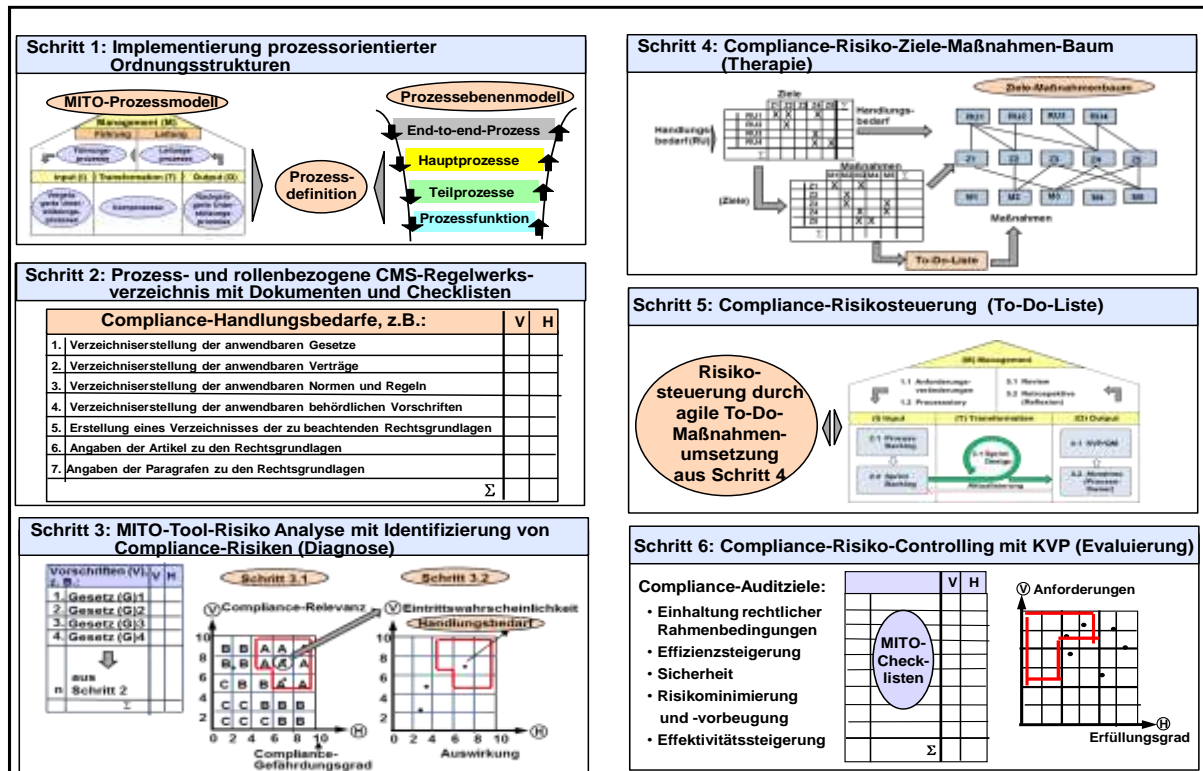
Schritt 1: Implementierung prozessorientierter Ordnungsstrukturen

MITO-Prozessmodell

Management (M)

Führung | Leitung

Führungsprozesse | Leitungsprozesse

Input (I) | Transformation (T) | Output (O)

Kernprozess

Prozessdefinition

Prozessebenenmodell

End-to-end-Prozess

Hauptprozesse

Teilprozesse

Prozessfunktion

Schritt 2: Prozess- und rollenbezogene CMS-Regelwerksverzeichnis mit Dokumenten und Checklisten

| Compliance-Handlungsbedarfe, z.B.: | V | H |
|---|---|---|
| 1. Verzeichniserstellung der anwendbaren Gesetze | | |
| 2. Verzeichniserstellung der anwendbaren Verträge | | |
| 3. Verzeichniserstellung der anwendbaren Normen und Regeln | | |
| 4. Verzeichniserstellung der anwendbaren behördlichen Vorschriften | | |
| 5. Erstellung eines Verzeichnisses der zu beachtenden Rechtsgrundlagen | | |
| 6. Angaben der Artikel zu den Rechtsgrundlagen | | |
| 7. Angaben der Paragrafen zu den Rechtsgrundlagen | | |
| $\Sigma$ | | |

Schritt 3: MITO-Tool-Risiko Analyse mit Identifizierung von Compliance-Risiken (Diagnose)

Vorschriften (V), z. B.: | V | H

1. Gesetz (G)1
2. Gesetz (G)2
3. Gesetz (G)3
4. Gesetz (G)4

n | aus Schritt 2

$\Sigma$

Schritt 3.1

Ⓥ Compliance-Relevanz

10
8 B B A A
6 B B A A A
4 C B B A A
2 C C B B B
C C C B B

0 2 4 6 8 10 Ⓗ

Compliance-Gefährdungsgrad

Schritt 3.2

Ⓥ Eintrittswahrscheinlichkeit

Handlungsbedarf

10
8
6
4
2
0 2 4 6 8 10 Ⓗ

Auswirkung

Schritt 4: Compliance-Risiko-Ziele-Maßnahmen-Baum (Therapie)

Ziele

Handlungsbedarf

Handlungsbedarf (RU)

RU1 RU2 RU3 RU4

Maßnahmen

(Ziele)

Ziele-Maßnahmenbaum

Z1 Z2 Z3 Z4 Z5

M1 M2 M3 M4 M5

Maßnahmen

To-Do-Liste

Schritt 5: Compliance-Risikosteuerung (To-Do-Liste)

Risikosteuerung durch agile To-Do-Maßnahmenumsetzung aus Schritt 4

(M) Management

(I) Input | (T) Transformation | (O) Output

Schritt 6: Compliance-Risiko-Controlling mit KVP (Evaluierung)

Compliance-Auditziele:

• Einhaltung rechtlicher Rahmenbedingungen
• Effizienzsteigerung
• Sicherheit
• Risikominimierung und -vorbeugung
• Effektivitätssteigerung

| | V | H |
|---|---|---|
| MITO-Checklisten | | |
| $\Sigma$ | | |

Ⓥ Anforderungen

Ⓗ Erfüllungsgrad